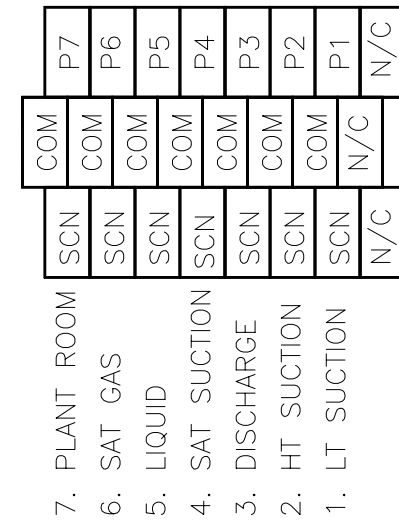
| P7 | P6 | P5 | P4 | P3 | P2 | P1 | N/C |
|---|---|---|---|---|---|---|---|
| COM | COM | COM | COM | COM | COM | COM | N/C |
| SCN | SCN | SCN | SCN | SCN | SCN | SCN | N/C |

7. PLANT ROOM
6. SAT GAS
5. LIQUID
4. SAT SUCTION
3. DISCHARGE
2. HT SUCTION
1. LT SUCTION